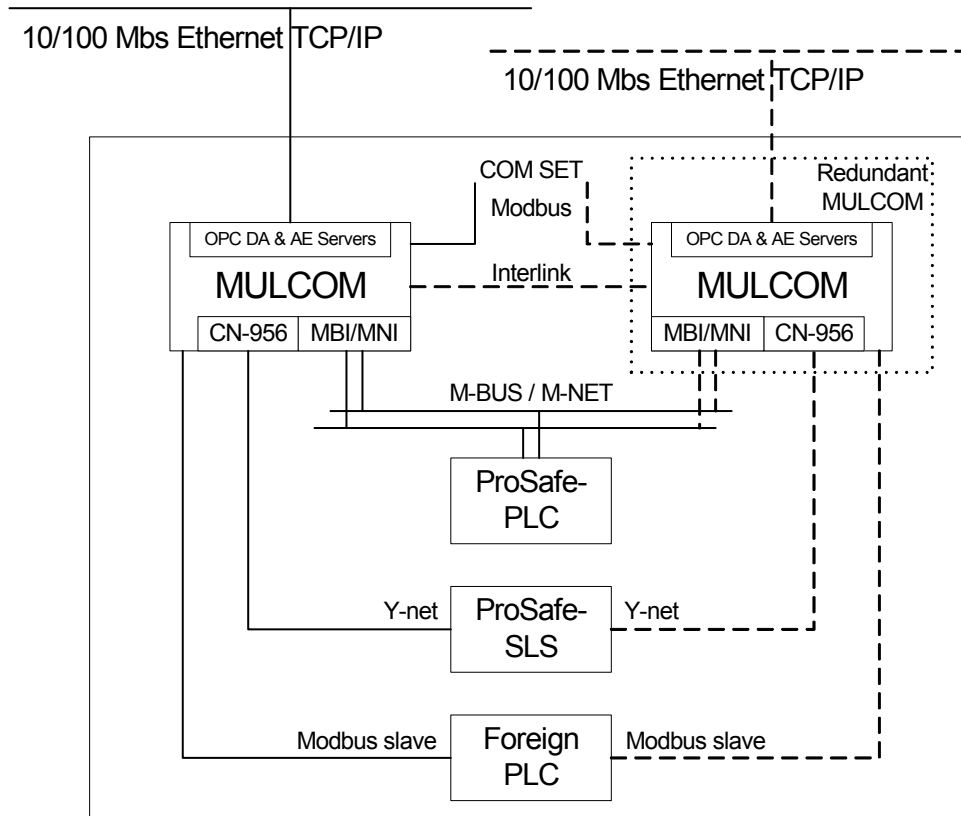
10/100 Mbs Ethernet TCP/IP

10/100 Mbs Ethernet TCP/IP

COM SET

Modbus

Redundant MULCOM

OPC DA & AE Servers

MULCOM

CN-956 MBI/MNI

Interlink

OPC DA & AE Servers

MULCOM

MBI/MNI CN-956

M-BUS / M-NET

ProSafe-PLC

Y-net

ProSafe-SLS

Y-net

Modbus slave

Foreign PLC

Modbus slave